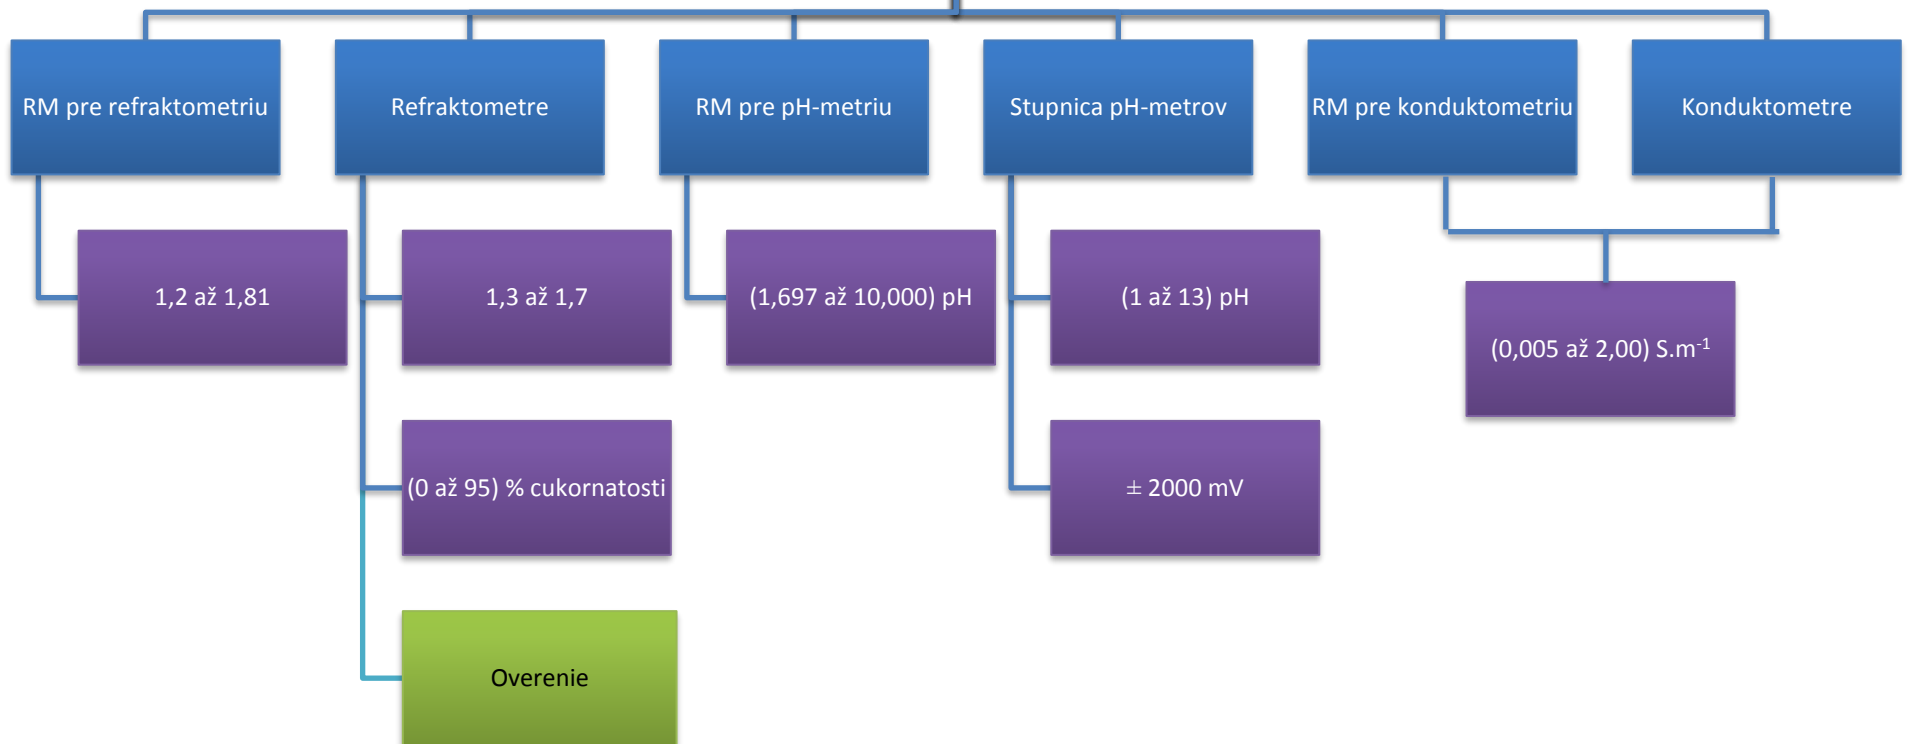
RM pre refraktometriu

1,2 až 1,81

Refraktometre

1,3 až 1,7

(0 až 95) % cukornatosti

Overenie

RM pre pH-metriu

(1,697 až 10,000) pH

Stupnica pH-metrov

(1 až 13) pH

± 2000 mV

RM pre konduktometriu

Konduktometre

(0,005 až 2,00) $S.m^{-1}$